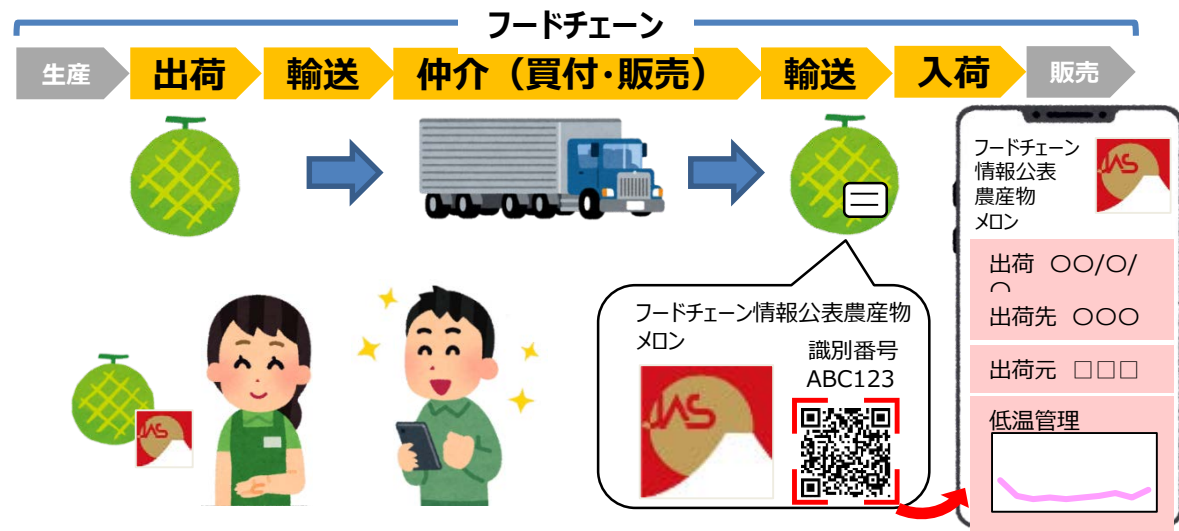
フードチェーン

生産 出荷 輸送 仲介（買付・販売） 輸送 入荷 販売

フードチェーン情報公表農産物
メロン
識別番号
ABC123

JAS

フードチェーン
情報公表
農産物
メロン

JAS

出荷 ○○/○/○
出荷先 ○○○
出荷元 □□□
低温管理

JAS